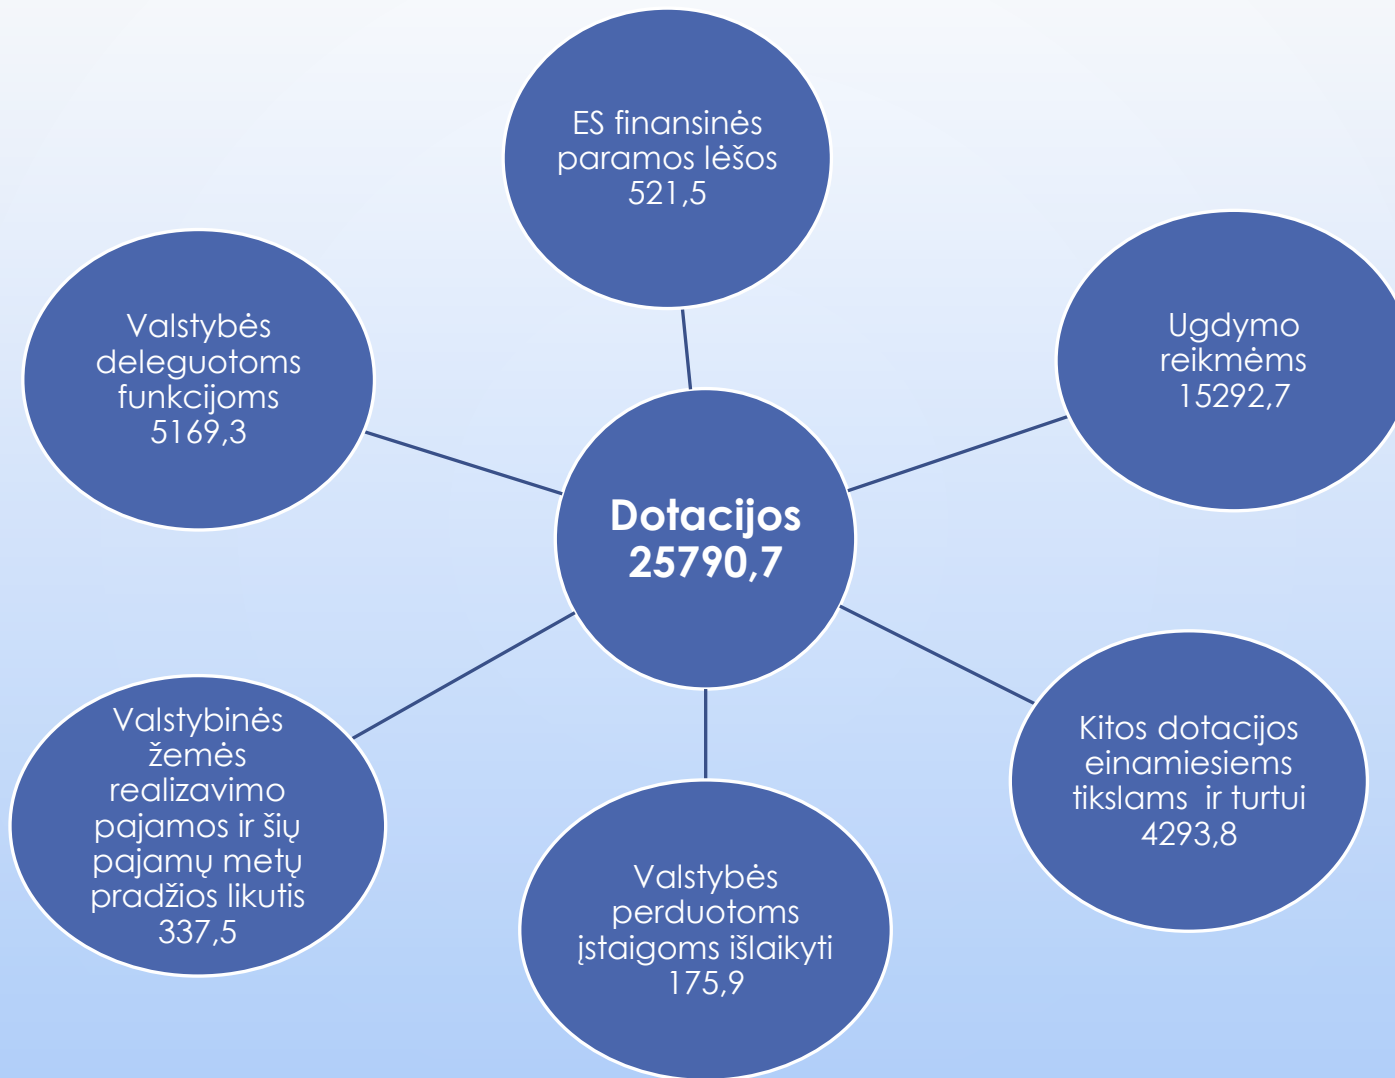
ES finansinės paramos lėšos 521,5

Valstybės deleguotoms funkcijoms 5169,3

Ugdymo reikmėms 15292,7

Dotacijos 25790,7

Valstybinės žemės realizavimo pajamos ir šių pajamų metų pradžios likutis 337,5

Kitos dotacijos einamiesiems tikslams ir turtui 4293,8

Valstybės perduotoms įstaigoms išlaikyti 175,9